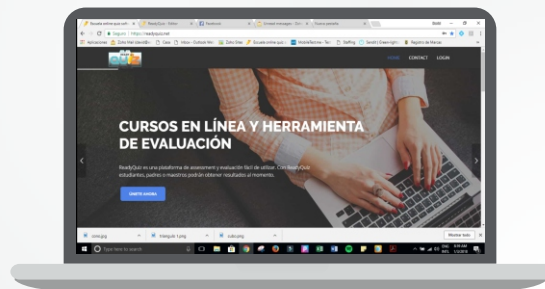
CURSOS EN LÍNEA Y HERRAMIENTA DE EVALUACIÓN

ReadyQuiz es una plataforma de assessment y evaluación fácil de utilizar. Con ReadyQuiz estudiantes, padres o maestros podrán obtener resultados al momento.

REGÍSTRATE AHORA

HOME CONTACT LOGIN

Seguro | https://readyquiz.net

Mostrar todo